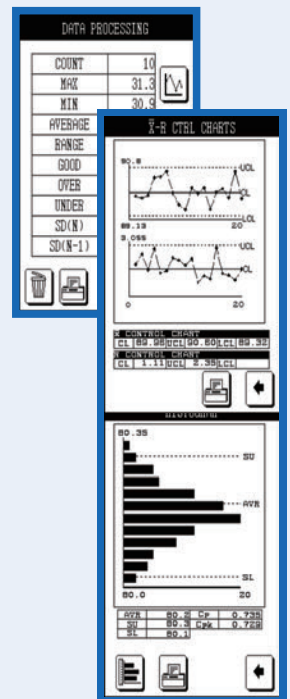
DATA PROCESSING

| COUNT | 10 |
|---|---|
| MAX | 31.3 |
| MIN | 30.9 |
| AVERAGE | |
| RANGE | |
| GOOD | |
| OVER | |
| UNDER | |
| SD(N) | |
| SD(N-1) | |

$\bar{X}$-R CTRL CHARTS

90.8
UCL
CL
LCL
89.13
20
3.055
UCL
CL
0
20

X CONTROL CHART

| CL | 89.98 | UCL | 90.60 | LCL | 89.32 |
|---|---|---|---|---|---|

R CONTROL CHART

| CL | 1.11 | UCL | 2.35 | LCL | |
|---|---|---|---|---|---|

HISTOGRAM

80.35
SU
AVR
SL
80.0
20

| AVR | 80.2 | Cp | 0.735 |
|---|---|---|---|
| SU | 80.3 | Cpk | 0.729 |
| SL | 80.1 | | |